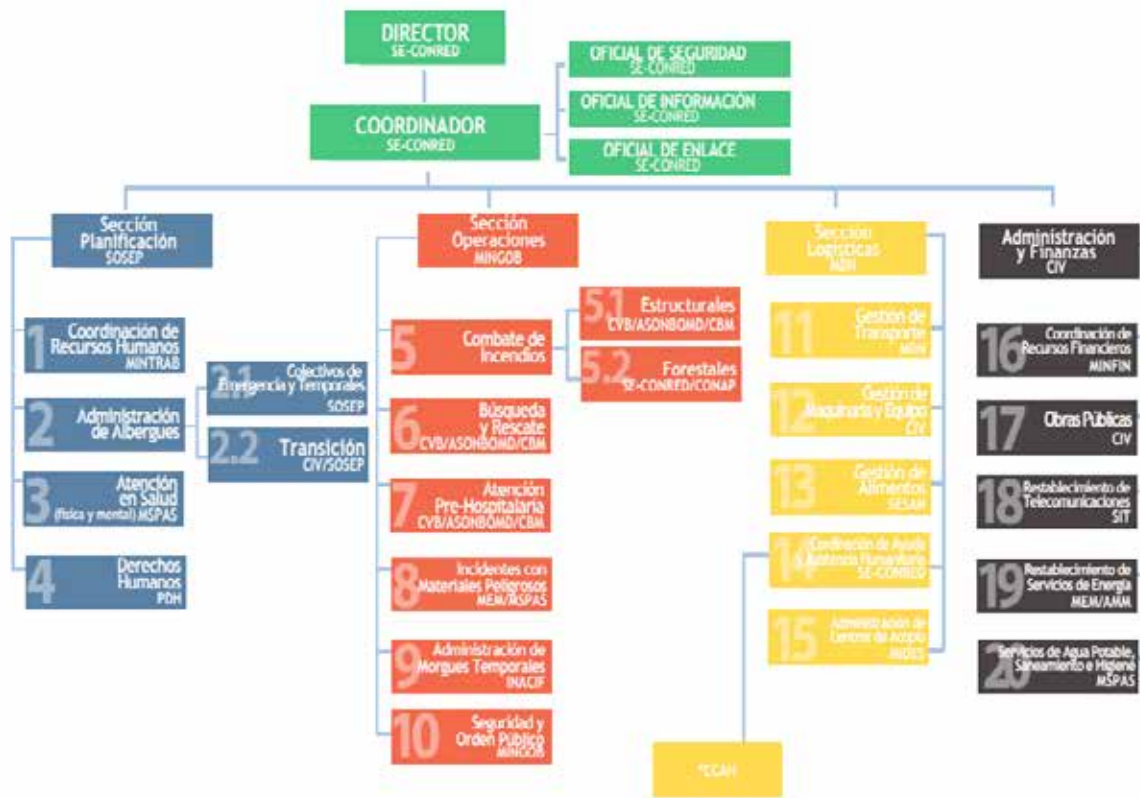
DIRECTOR
SE-CONRED

OFICIAL DE SEGURIDAD
SE-CONRED

OFICIAL DE INFORMACIÓN
SE-CONRED

COORDINADOR
SE-CONRED

OFICIAL DE ENLACE
SE-CONRED

Sección Planificación
SOSEP

1 Coordinación de Recursos Humanos
MINTRAB

2 Administración de Albergues

2.1 Colectivos de Emergencia y Temporales
SOSEP

2.2 Transición
CIV/SOSEP

3 Atención en Salud (física y mental) MSPAS

4 Derechos Humanos
PDH

Sección Operaciones
MINGOB

5 Combate de Incendios

5.1 Estructurales
CVB/ASONBOMD/CBM

5.2 Forestales
SE-CONRED/CONAP

6 Búsqueda y Rescate
CVB/ASONBOMD/CBM

7 Atención Pre-Hospitalaria
CVB/ASONBOMD/CBM

8 Incidentes con Materiales Peligrosos
MEM/MSPAS

9 Administración de Morgues Temporales
INACIF

10 Seguridad y Orden Público
MINGOB

Sección Logísticas
MDN

11 Gestión de Transporte
MDN

12 Gestión de Maquinaria y Equipo
CIV

13 Gestión de Alimentos
SESAN

14 Coordinación de Ayuda y Asistencia Humanitaria
SE-CONRED

15 Administración de Centros de Acopio
MIDES

*CCAH

Administración y Finanzas
CIV

16 Coordinación de Recursos Financieros
MINFIN

17 Obras Públicas
CIV

18 Restablecimiento de Telecomunicaciones
SIT

19 Restablecimiento de Servicios de Energía
MEM/AMM

20 Servicios de Agua Potable, Saneamiento e Higiene
MSPAS